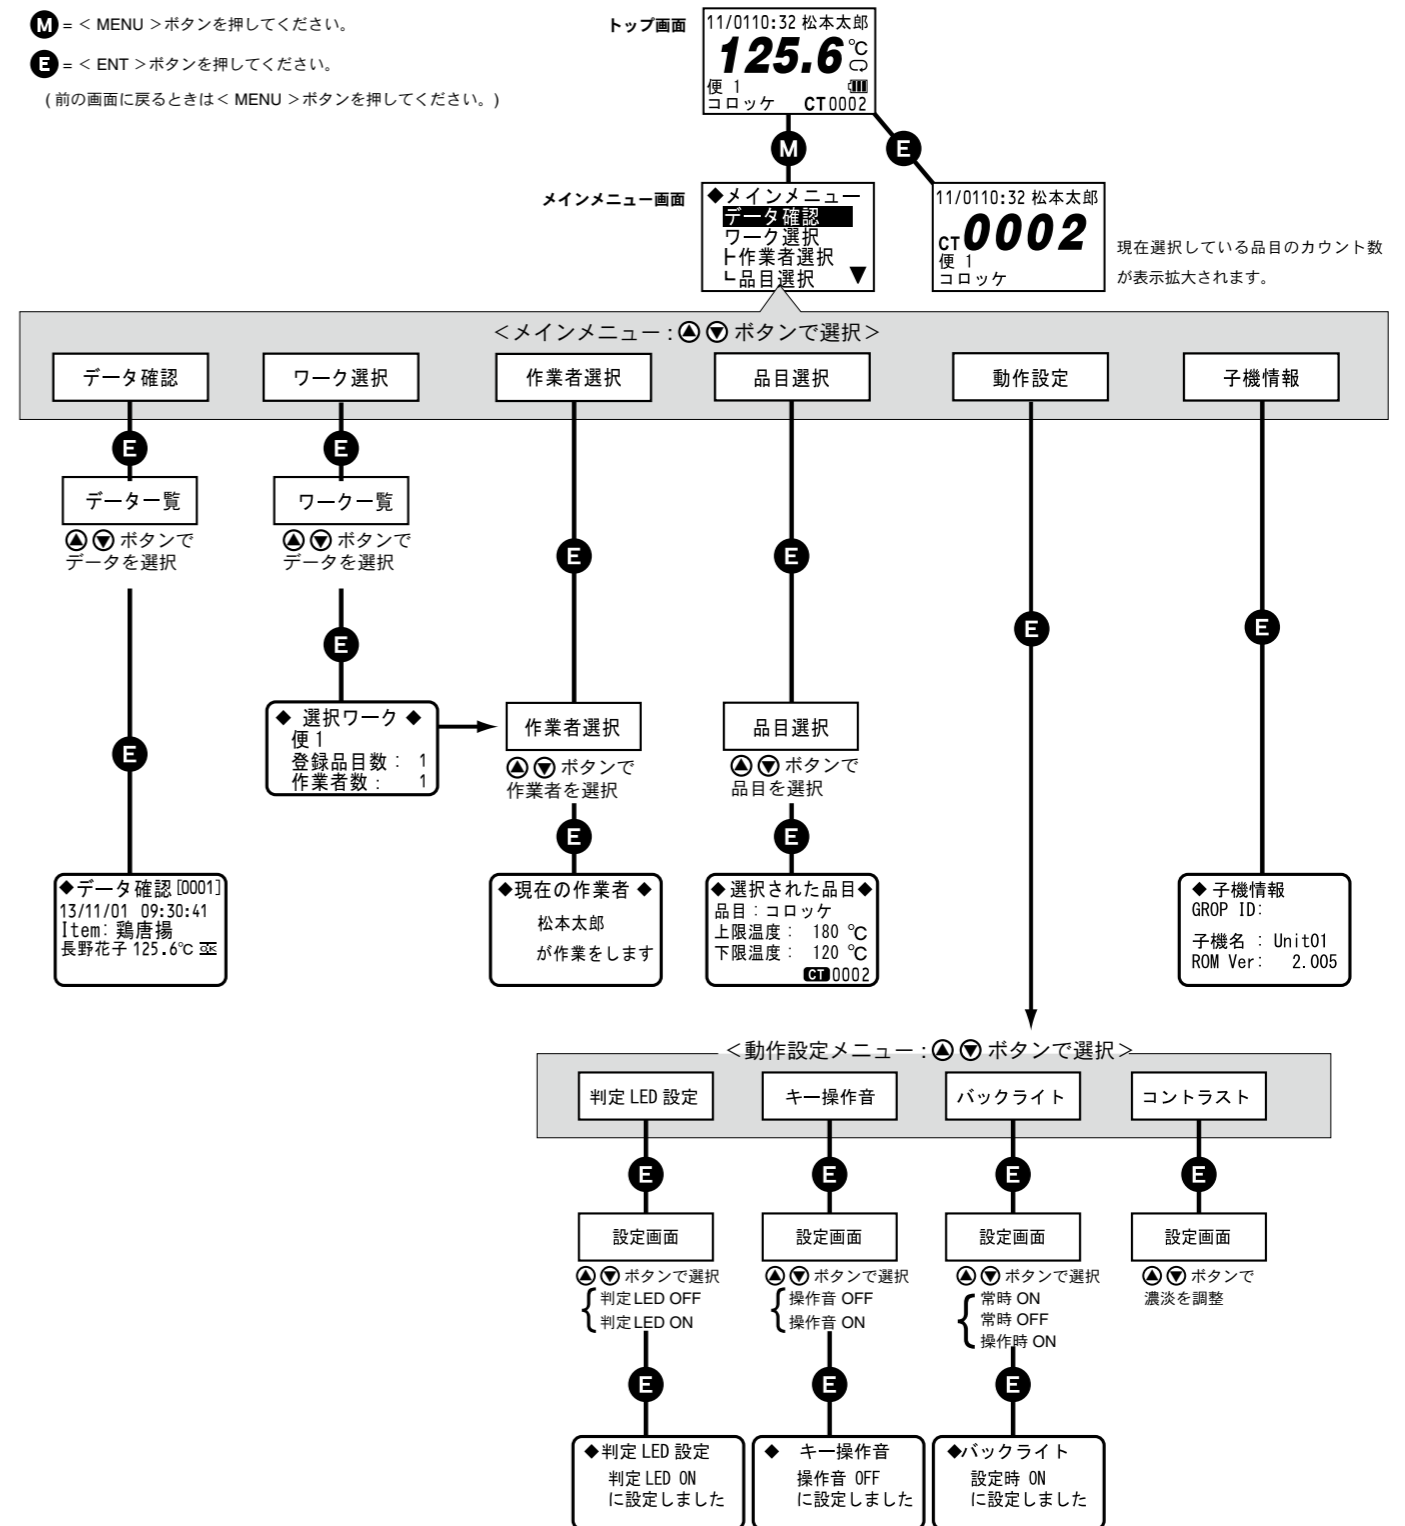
M = < MENU >ボタンを押してください。
E = < ENT >ボタンを押してください。
( 前の画面に戻るときは< MENU >ボタンを押してください。)

トップ画面
11/0110:32 松本太郎
125.6 ℃
便 1
コロッケ CT0002

M

E

メインメニュー画面
◆メインメニュー
データ確認
ワーク選択
┣作業者選択
┗品目選択 ▼

11/0110:32 松本太郎
CT 0002
便 1
コロッケ

現在選択している品目のカウント数が表示拡大されます。

<メインメニュー : ▲▼ ボタンで選択>

| データ確認 | ワーク選択 | 作業者選択 | 品目選択 | 動作設定 | 子機情報 |
|---|---|---|---|---|---|

E
データ一覧
▲▼ ボタンで データを選択
E
◆データ確認 [0001]
13/11/01 09:30:41
Item: 鶏唐揚
長野花子 125.6℃ OK

E
ワーク一覧
▲▼ ボタンで データを選択
E
◆ 選択ワーク ◆
便 1
登録品目数 : 1
作業者数 : 1

E
作業者選択
▲▼ ボタンで 作業者を選択
E
◆現在の作業者 ◆
松本太郎
が作業をします

E
品目選択
▲▼ ボタンで 品目を選択
E
◆ 選択された品目◆
品目 : コロッケ
上限温度 : 180 ℃
下限温度 : 120 ℃
CT 0002

E

E
◆ 子機情報
GROP ID:
子機名 : Unit01
ROM Ver: 2.005

<動作設定メニュー : ▲▼ ボタンで選択>

| 判定 LED 設定 | キー操作音 | バックライト | コントラスト |
|---|---|---|---|

E
設定画面
▲▼ ボタンで選択
判定LED OFF
判定LED ON
E
◆判定 LED 設定
判定 LED ON
に設定しました

E
設定画面
▲▼ ボタンで選択
操作音 OFF
操作音 ON
E
◆ キー操作音
操作音 OFF
に設定しました

E
設定画面
▲▼ ボタンで選択
常時 ON
常時 OFF
操作時 ON
E
◆バックライト
設定時 ON
に設定しました

E
設定画面
▲▼ ボタンで 濃淡を調整